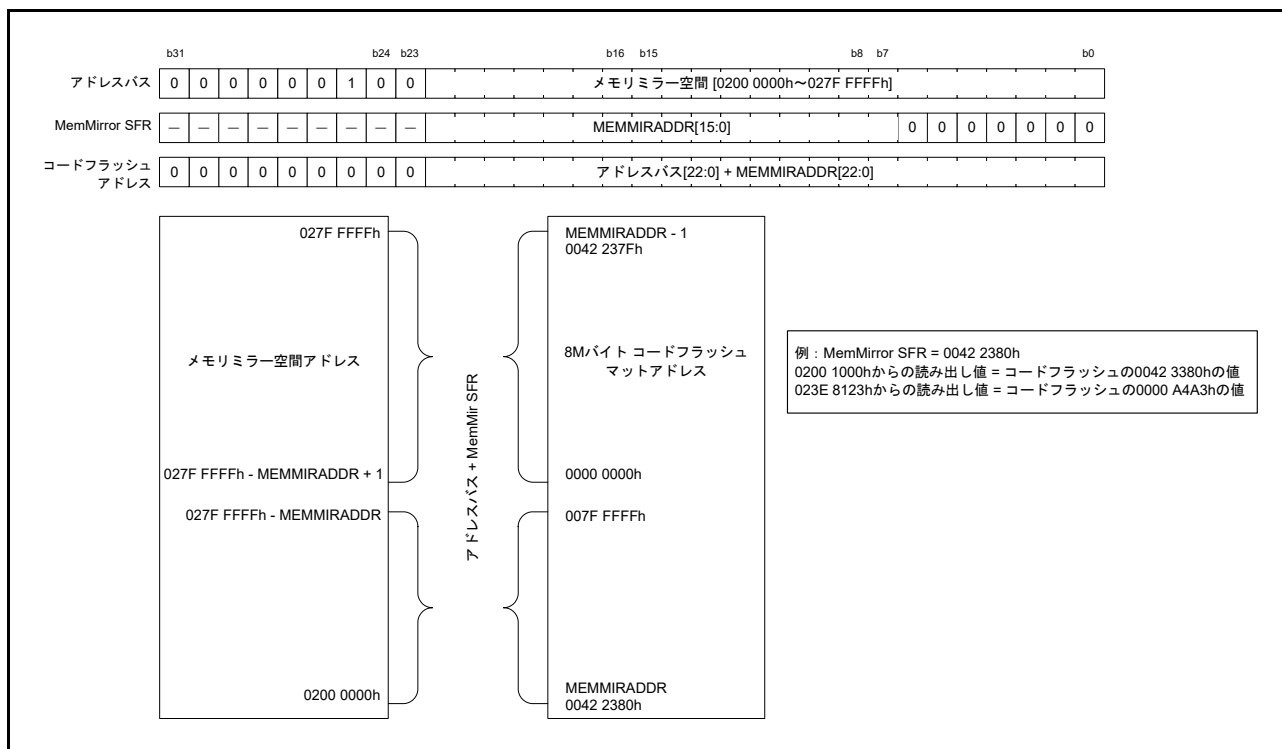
b31 b24 b23 b16 b15 b8 b7 b0

| アドレスバス | 0 | 0 | 0 | 0 | 0 | 0 | 1 | 0 | 0 | メモリミラー空間 [0200 0000h～027F FFFFh] |
|---|---|---|---|---|---|---|---|---|---|---|

| MemMirror SFR | — | — | — | — | — | — | — | — | — | MEMMIRADDR[15:0] | 0 | 0 | 0 | 0 | 0 | 0 | 0 |
|---|---|---|---|---|---|---|---|---|---|---|---|---|---|---|---|---|---|

| コードフラッシュアドレス | 0 | 0 | 0 | 0 | 0 | 0 | 0 | 0 | 0 | アドレスバス[22:0] + MEMMIRADDR[22:0] |
|---|---|---|---|---|---|---|---|---|---|---|

027F FFFFh

メモリミラー空間アドレス

027F FFFFh - MEMMIRADDR + 1

027F FFFFh - MEMMIRADDR

0200 0000h

アドレスバス + MemMir SFR

MEMMIRADDR - 1
0042 237Fh

8Mバイト コードフラッシュマットアドレス

0000 0000h

007F FFFFh

MEMMIRADDR
0042 2380h

例：MemMirror SFR = 0042 2380h
0200 1000hからの読み出し値 = コードフラッシュの0042 3380hの値
023E 8123hからの読み出し値 = コードフラッシュの0000 A4A3hの値